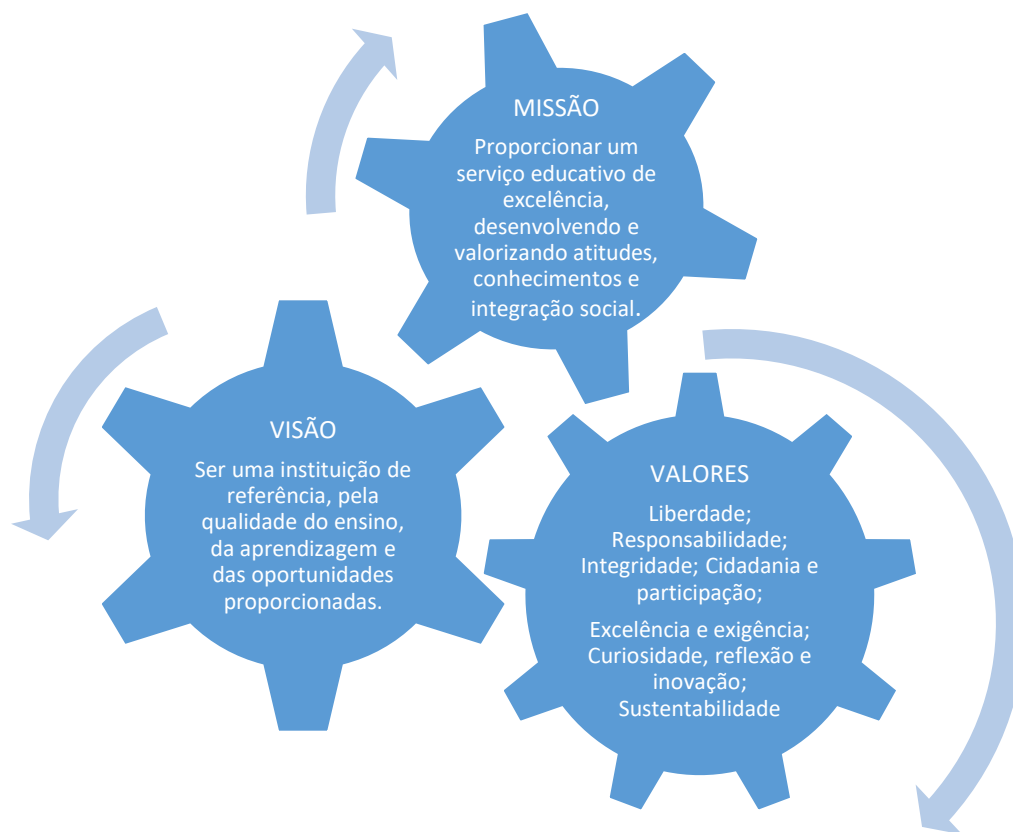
MISSÃO

Proporcionar um serviço educativo de excelência, desenvolvendo e valorizando atitudes, conhecimentos e integração social.

VISÃO

Ser uma instituição de referência, pela qualidade do ensino, da aprendizagem e das oportunidades proporcionadas.

VALORES

Liberdade; Responsabilidade; Integridade; Cidadania e participação;

Excelência e exigência; Curiosidade, reflexão e inovação; Sustentabilidade